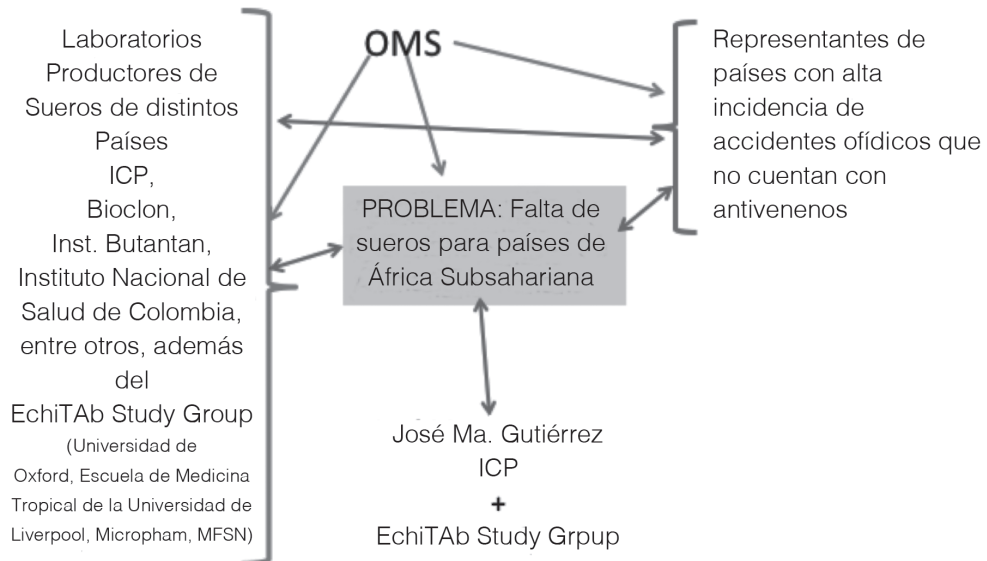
Laboratorios Productores de Sueros de distintos Países
ICP,
Bioclon,
Inst. Butantan,
Instituto Nacional de Salud de Colombia, entre otros, además del
EchiTAb Study Group
(Universidad de Oxford, Escuela de Medicina Tropical de la Universidad de Liverpool, Micropham, MFSN)

OMS

Representantes de países con alta incidencia de accidentes ofídicos que no cuentan con antivenenos

PROBLEMA: Falta de sueros para países de África Subsahariana

José Ma. Gutiérrez
ICP
+
EchiTAb Study Grpup